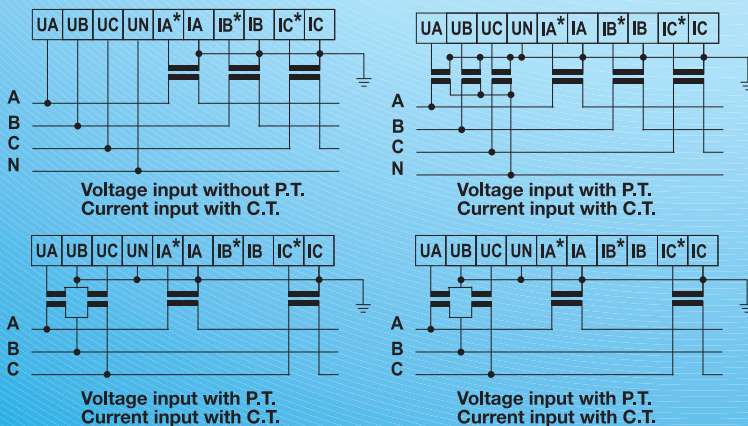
UA UB UC UN IA* IA IB* IB IC* IC

A
B
C
N

Voltage input without P.T.
Current input with C.T.

UA UB UC UN IA* IA IB* IB IC* IC

A
B
C
N

Voltage input with P.T.
Current input with C.T.

UA UB UC UN IA* IA IB* IB IC* IC

A
B
C

Voltage input with P.T.
Current input with C.T.

UA UB UC UN IA* IA IB* IB IC* IC

A
B
C

Voltage input with P.T.
Current input with C.T.